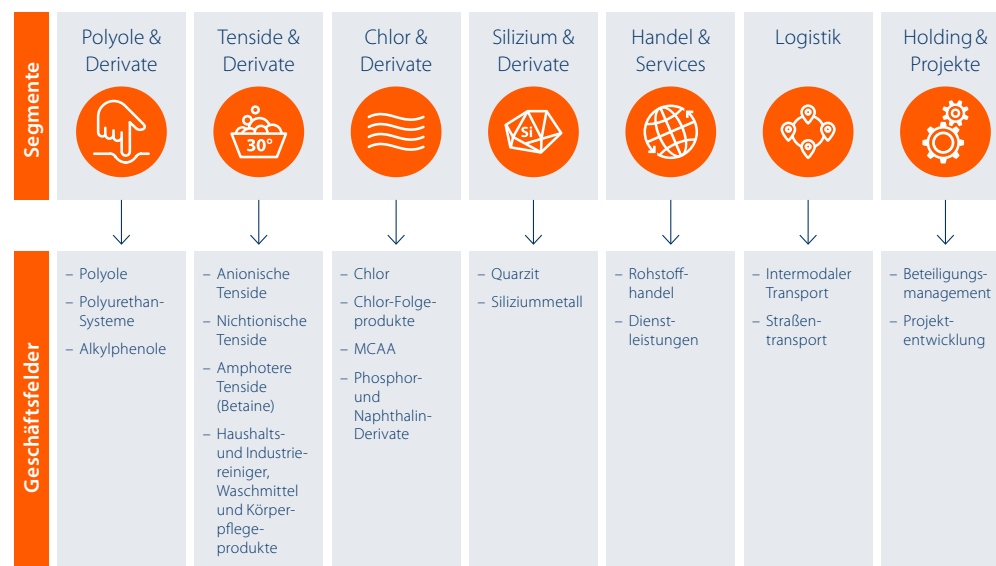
Segmente

Polyole & Derivate

Tenside & Derivate

30°

Chlor & Derivate

Silizium & Derivate

Si

Handel & Services

Logistik

Holding & Projekte

Geschäftsfelder

– Polyole
– Polyurethan-Systeme
– Alkylphenole

– Anionische Tenside
– Nichtionische Tenside
– Amphotere Tenside (Betaine)
– Haushalts- und Industriereiniger, Waschmittel und Körperpflegeprodukte

– Chlor
– Chlor-Folgeprodukte
– MCAA
– Phosphor- und Naphthalin-Derivate

– Quarzit
– Siliziummetall

– Rohstoffhandel
– Dienstleistungen

– Intermodaler Transport
– Straßentransport

– Beteiligungsmanagement
– Projektentwicklung